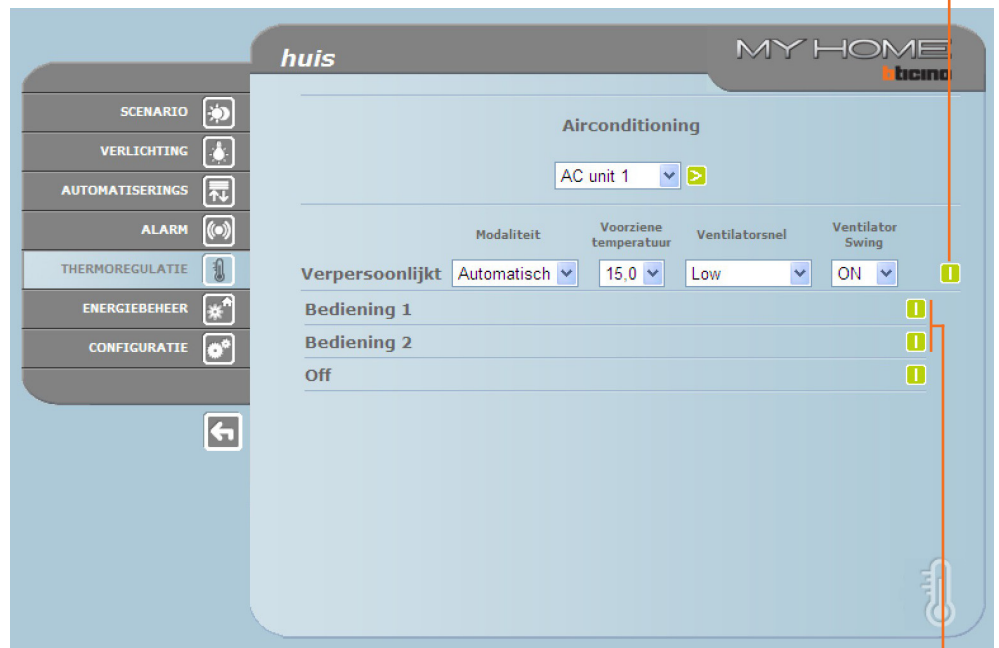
huis

MY HOME
bticino

SCENARIO
VERLICHTING
AUTOMATISERINGS
ALARM
THERMOREGULATIE
ENERGIEBEHEER
CONFIGURATIE

Airconditioning

AC unit 1

| | Modaliteit | Voorziene temperatuur | Ventilatorsnel | Ventilator Swing |
|---|---|---|---|---|
| Verpersoonlijkt | Automatisch | 15,0 | Low | ON |

Bediening 1
Bediening 2
Off